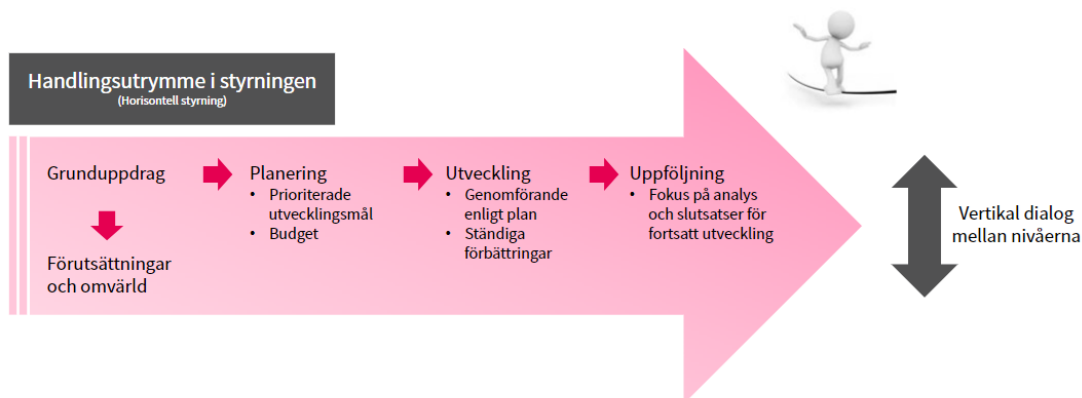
Handlingsutrymme i styrningen
(Horisontell styrning)

Grunduppdrag

Förutsättningar och omvärld

Planering
• Prioriterade utvecklingsmål
• Budget

Utveckling
• Genomförande enligt plan
• Ständiga förbättringar

Uppföljning
• Fokus på analys och slutsatser för fortsatt utveckling

Vertikal dialog mellan nivåerna